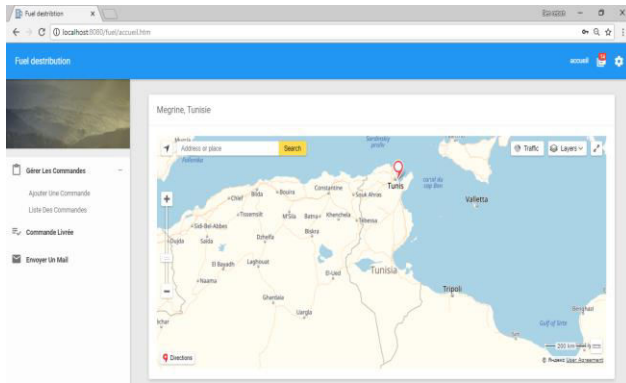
Fuel destribution ×

localhost:8080/fuel/accueil.htm

Fuel destribution

accueil

Gérer Les Commandes

Ajouter Une Commande

Liste Des Commandes

Commande Livrée

Envoyer Un Mail

Megrine, Tunisie

Address or place

Search

Traffic

Layers

Tunis

Valletta

Tunisia

Tripoli

Constantine

Biskra

Directions

200 km

© Яндекс User Agreement